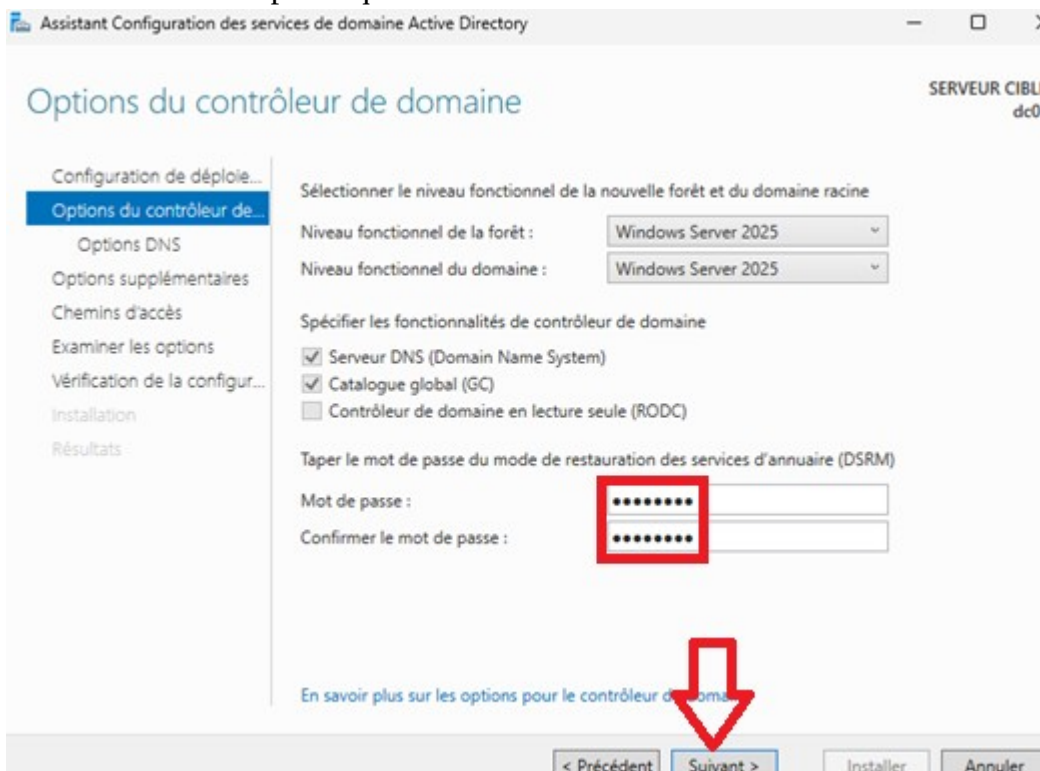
Assistant Configuration des services de domaine Active Directory

Options du contrôleur de domaine

SERVEUR CIBL
dc0

Configuration de déploie...
Options du contrôleur de...
Options DNS
Options supplémentaires
Chemins d'accès
Examiner les options
Vérification de la configur...
Installation
Résultats

Sélectionner le niveau fonctionnel de la nouvelle forêt et du domaine racine

Niveau fonctionnel de la forêt : Windows Server 2025
Niveau fonctionnel du domaine : Windows Server 2025

Spécifier les fonctionnalités de contrôleur de domaine

Serveur DNS (Domain Name System)
Catalogue global (GC)
Contrôleur de domaine en lecture seule (RODC)

Taper le mot de passe du mode de restauration des services d'annuaire (DSRM)

Mot de passe : •••••••••
Confirmer le mot de passe : •••••••••

En savoir plus sur les options pour le contrôleur d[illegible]oma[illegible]

< Précédent Suivant > Installer Annuler